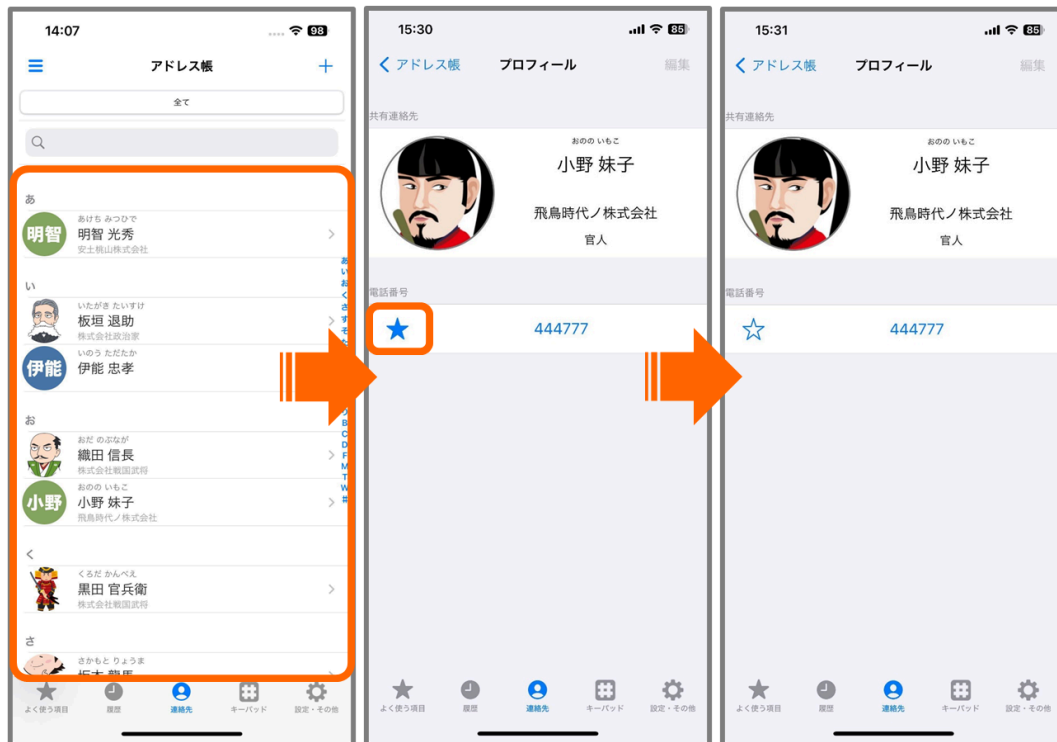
14:07
98
アドレス帳
+
全て

あ
あけち みつひで
明智
明智 光秀
安土桃山株式会社

い
いたがき たいすけ
板垣 退助
株式会社政治家

いのう ただたか
伊能
伊能 忠孝

お
おだ のぶなが
織田 信長
株式会社戦国武将

おのの いもこ
小野
小野 妹子
飛鳥時代ノ株式会社

く
くろだ かんべえ
黒田 官兵衛
株式会社戦国武将

さ
さかもと りょうま
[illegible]

あ い お く さ す そ
A B C D F M T W #

よく使う項目
履歴
連絡先
キーパッド
設定・その他

15:30
85
アドレス帳
プロフィール
編集
共有連絡先
おのの いもこ
小野 妹子
飛鳥時代ノ株式会社
官人
電話番号
★
444777
よく使う項目
履歴
連絡先
キーパッド
設定・その他

15:31
85
アドレス帳
プロフィール
編集
共有連絡先
おのの いもこ
小野 妹子
飛鳥時代ノ株式会社
官人
電話番号
☆
444777
よく使う項目
履歴
連絡先
キーパッド
設定・その他